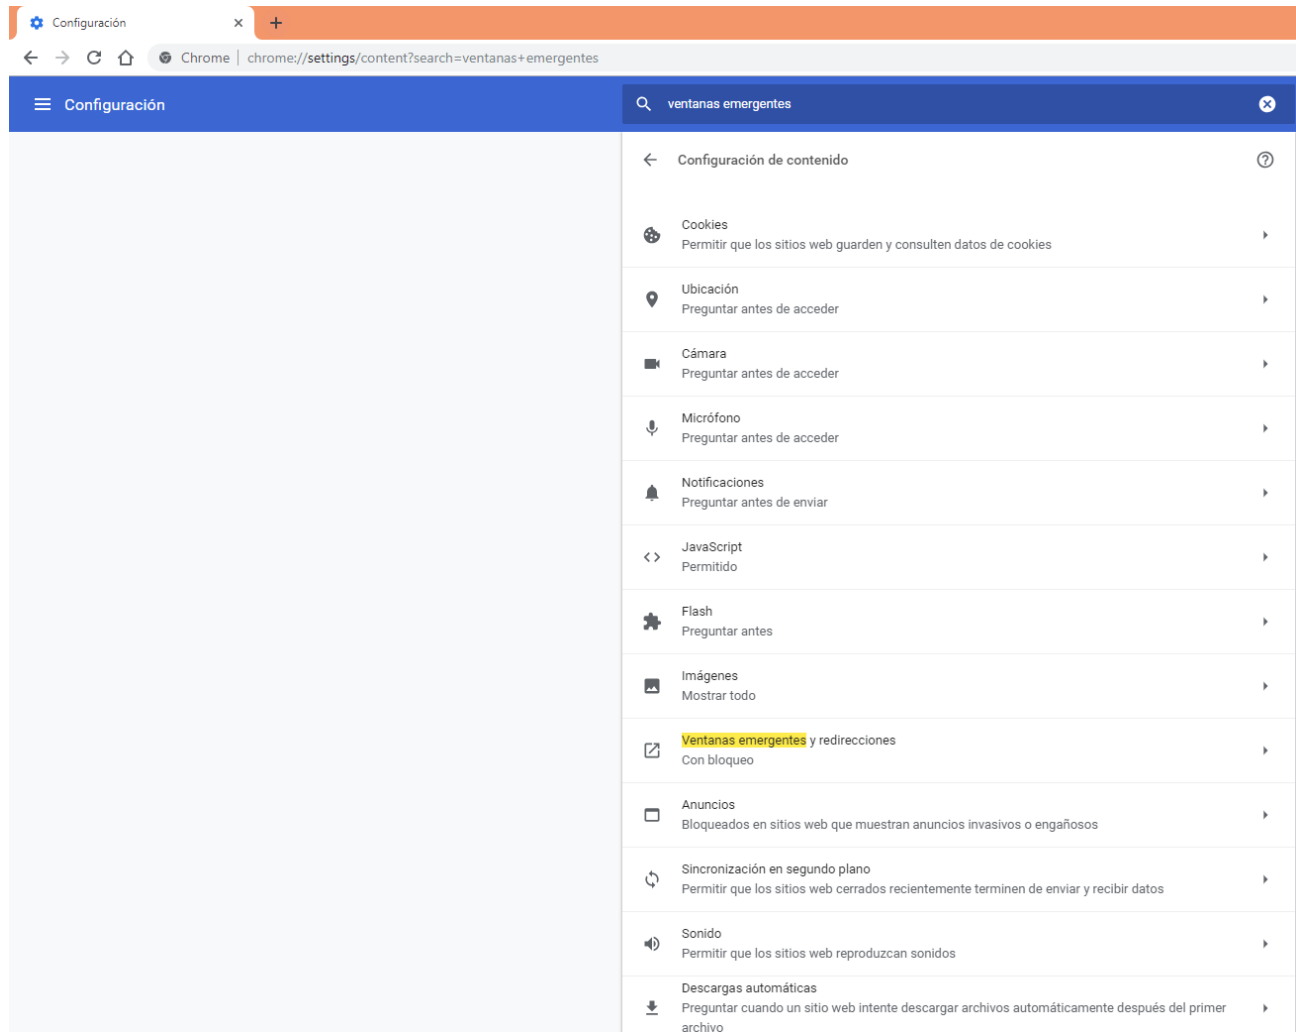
Configuración ×
+

Chrome | chrome://settings/content?search=ventanas+emergentes

Configuración

ventanas emergentes

Configuración de contenido

Cookies
Permitir que los sitios web guarden y consulten datos de cookies

Ubicación
Preguntar antes de acceder

Cámara
Preguntar antes de acceder

Micrófono
Preguntar antes de acceder

Notificaciones
Preguntar antes de enviar

JavaScript
Permitido

Flash
Preguntar antes

Imágenes
Mostrar todo

Ventanas emergentes y redirecciones
Con bloqueo

Anuncios
Bloqueados en sitios web que muestran anuncios invasivos o engañosos

Sincronización en segundo plano
Permitir que los sitios web cerrados recientemente terminen de enviar y recibir datos

Sonido
Permitir que los sitios web reproduzcan sonidos

Descargas automáticas
Preguntar cuando un sitio web intente descargar archivos automáticamente después del primer archivo